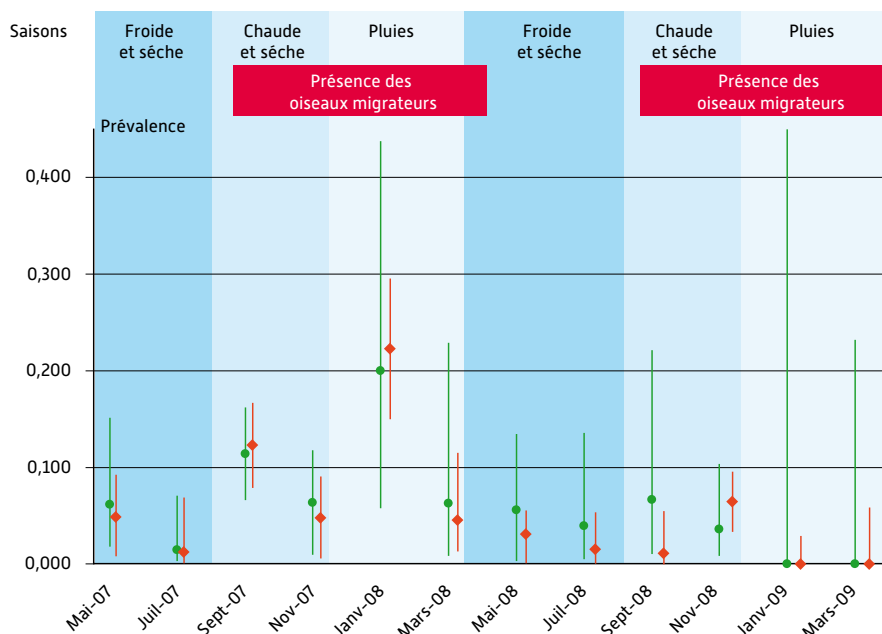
Saisons

Froide et sèche

Chaude et sèche

Pluies

Froide et sèche

Chaude et sèche

Pluies

Présence des oiseaux migrateurs

Présence des oiseaux migrateurs

Prévalence

0,400

0,300

0,200

0,100

0,000

Mai-07

Juil-07

Sept-07

Nov-07

Janv-08

Mars-08

Mai-08

Juil-08

Sept-08

Nov-08

Janv-09

Mars-09